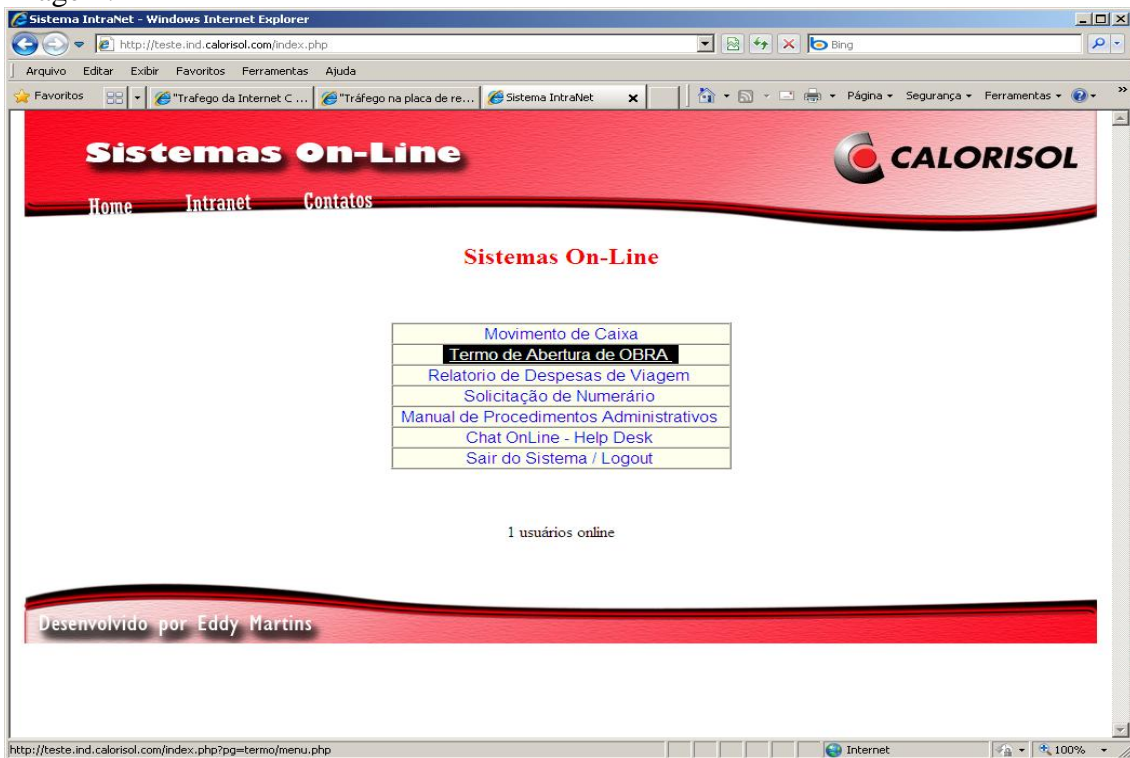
Sistema IntraNet - Windows Internet Explorer

http://teste.ind.calorisol.com/index.php

Bing

Arquivo Editar Exibir Favoritos Ferramentas Ajuda

Favoritos "Trafego da Internet C ... "Tráfego na placa de re... Sistema IntraNet

Página Segurança Ferramentas

Sistemas On-Line

CALORISOL

Home Intranet Contatos

Sistemas On-Line

| Movimento de Caixa |
|---|
| Termo de Abertura de OBRA |
| Relatorio de Despesas de Viagem |
| Solicitação de Numerário |
| Manual de Procedimentos Administrativos |
| Chat OnLine - Help Desk |
| Sair do Sistema / Logout |

1 usuários online

Desenvolvido por Eddy Martins

http://teste.ind.calorisol.com/index.php?pg=termo/menu.php

Internet

100%